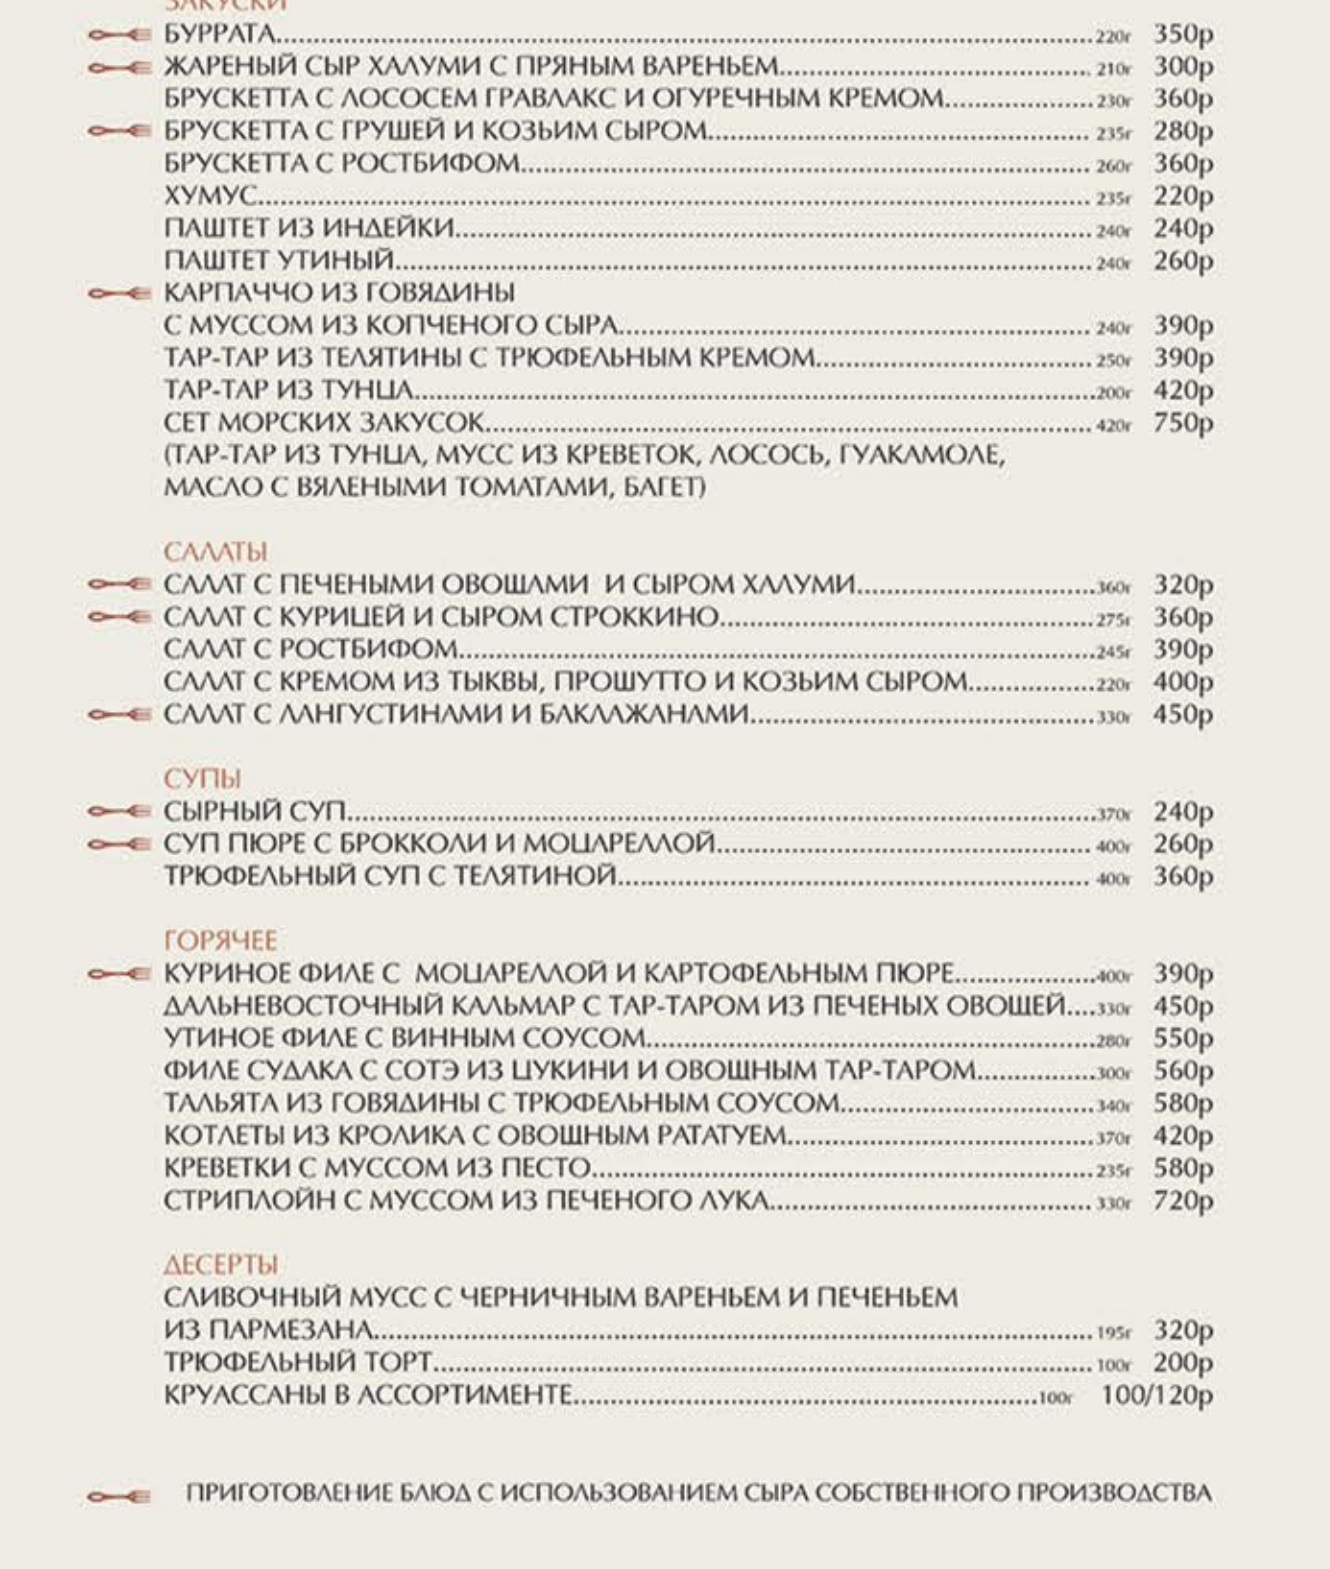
ЗАКУСКИ
БУРРАТА........................................................................................................220г 350р
ЖАРЕНЫЙ СЫР ХАЛУМИ С ПРЯНЫМ ВАРЕНЬЕМ..............................................210г 300р
БРУСКЕТТА С ЛОСОСЕМ ГРАВЛАКС И ОГУРЕЧНЫМ КРЕМОМ.........................230г 360р
БРУСКЕТТА С ГРУШЕЙ И КОЗЬИМ СЫРОМ......................................................235г 280р
БРУСКЕТТА С РОСТБИФОМ.............................................................................260г 360р
ХУМУС...........................................................................................................235г 220р
ПАШТЕТ ИЗ ИНДЕЙКИ......................................................................................240г 240р
ПАШТЕТ УТИНЫЙ............................................................................................240г 260р
КАРПАЧЧО ИЗ ГОВЯДИНЫ
С МУССОМ ИЗ КОПЧЕНОГО СЫРА......................................................................240г 390р
ТАР-ТАР ИЗ ТЕЛЯТИНЫ С ТРЮФЕЛЬНЫМ КРЕМОМ...........................................250г 390р
ТАР-ТАР ИЗ ТУНЦА..........................................................................................200г 420р
СЕТ МОРСКИХ ЗАКУСОК...................................................................................420г 750р
(ТАР-ТАР ИЗ ТУНЦА, МУСС ИЗ КРЕВЕТОК, ЛОСОСЬ, ГУАКАМОЛЕ, МАСЛО С ВЯЛЕНЫМИ ТОМАТАМИ, БАГЕТ)

САЛАТЫ
САЛАТ С ПЕЧЕНЫМИ ОВОЩАМИ И СЫРОМ ХАЛУМИ..........................................360г 320р
САЛАТ С КУРИЦЕЙ И СЫРОМ СТРОККИНО.........................................................275г 360р
САЛАТ С РОСТБИФОМ.......................................................................................245г 390р
САЛАТ С КРЕМОМ ИЗ ТЫКВЫ, ПРОШУТТО И КОЗЬИМ СЫРОМ..........................220г 400р
САЛАТ С ЛАНГУСТИНАМИ И БАКЛАЖАНАМИ......................................................330г 450р

СУПЫ
СЫРНЫЙ СУП...................................................................................................370г 240р
СУП ПЮРЕ С БРОККОЛИ И МОЦАРЕЛЛОЙ............................................................400г 260р
ТРЮФЕЛЬНЫЙ СУП С ТЕЛЯТИНОЙ.....................................................................400г 360р

ГОРЯЧЕЕ
КУРИНОЕ ФИЛЕ С МОЦАРЕЛЛОЙ И КАРТОФЕЛЬНЫМ ПЮРЕ..................................400г 390р
ДАЛЬНЕВОСТОЧНЫЙ КАЛЬМАР С ТАР-ТАРОМ ИЗ ПЕЧЕНЫХ ОВОЩЕЙ....................330г 450р
УТИНОЕ ФИЛЕ С ВИННЫМ СОУСОМ.....................................................................280г 550р
ФИЛЕ СУДАКА С СОТЭ ИЗ ЦУКИНИ И ОВОЩНЫМ ТАР-ТАРОМ.................................300г 560р
ТАЛЬЯТА ИЗ ГОВЯДИНЫ С ТРЮФЕЛЬНЫМ СОУСОМ............................................340г 580р
КОТЛЕТЫ ИЗ КРОЛИКА С ОВОЩНЫМ РАТАТУЕМ.................................................370г 420р
КРЕВЕТКИ С МУССОМ ИЗ ПЕСТО.........................................................................235г 580р
СТРИПЛОЙН С МУССОМ ИЗ ПЕЧЕНОГО ЛУКА.........................................................330г 720р

ДЕСЕРТЫ
СЛИВОЧНЫЙ МУСС С ЧЕРНИЧНЫМ ВАРЕНЬЕМ И ПЕЧЕНЬЕМ
ИЗ ПАРМЕЗАНА.................................................................................................195г 320р
ТРЮФЕЛЬНЫЙ ТОРТ...........................................................................................100г 200р
КРУАССАНЫ В АССОРТИМЕНТЕ...........................................................................100г 100/120р

ПРИГОТОВЛЕНИЕ БЛЮД С ИСПОЛЬЗОВАНИЕМ СЫРА СОБСТВЕННОГО ПРОИЗВОДСТВА